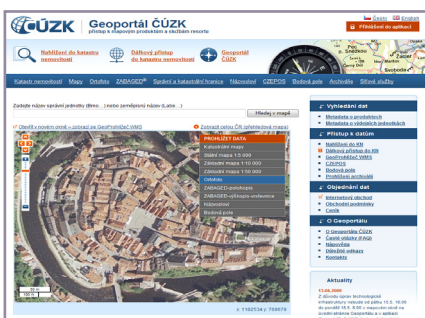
ČÚZK Geoportál ČÚZK
přístup k mapovým produktům a službám resortu

Česky English
Přihlášení do aplikací

Nahlížení do katastru nemovitostí
Dálkový přístup do katastru nemovitostí
Geoportál ČÚZK

Katastr nemovitostí | Mapy | Ortofoto | ZABAGED® | Správní a katastrální hranice | Názvosloví | CZEPOS | Bodová pole | Archiválie | Stivní služby

Zadejte název správní jednotky (Brno, ...) nebo zeměpisný název (Labe, ...):
Hledej v mapě

Otevřít v novém okně » zobrazit ve GeoPortálČÚZK WMS
Zobrazit celou ČR (přehledová mapa)

PROHLÍŽET DATA
Katastrální mapy
Státní mapa 1:5 000
Základní mapa 1:10 000
Základní mapa 1:50 000
Ortofoto
ZABAGED-polohopis
ZABAGED-výškopis-vrstevnice
Názvosloví
Bodová pole

Vyhledání dat
Metadata o produktech
Metadata o vstupních produktech

Přístup k datům
Nahlížení do KN
Dálkový přístup do KN
GeoPortálČÚZK WMS
CZEPOS
Bodová pole
Prohlížení archiválií

Objednání dat
Internetový obchod
Obchodní podmínky
Ceník

O Geoportálu
O Geoportálu ČÚZK
Časté otázky (FAQ)
Nápověda
Důležité odkazy
Kontakty

Aktuality
13.08.2009
Z důvodu správy technologické infrastruktury nebude od pátku 13.8. 16:00 do pondělí 16.8. 8:00 v nepoví činid na úvodní stránce Geoportálu a v aplikaci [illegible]

x: 1182534 y: 759679